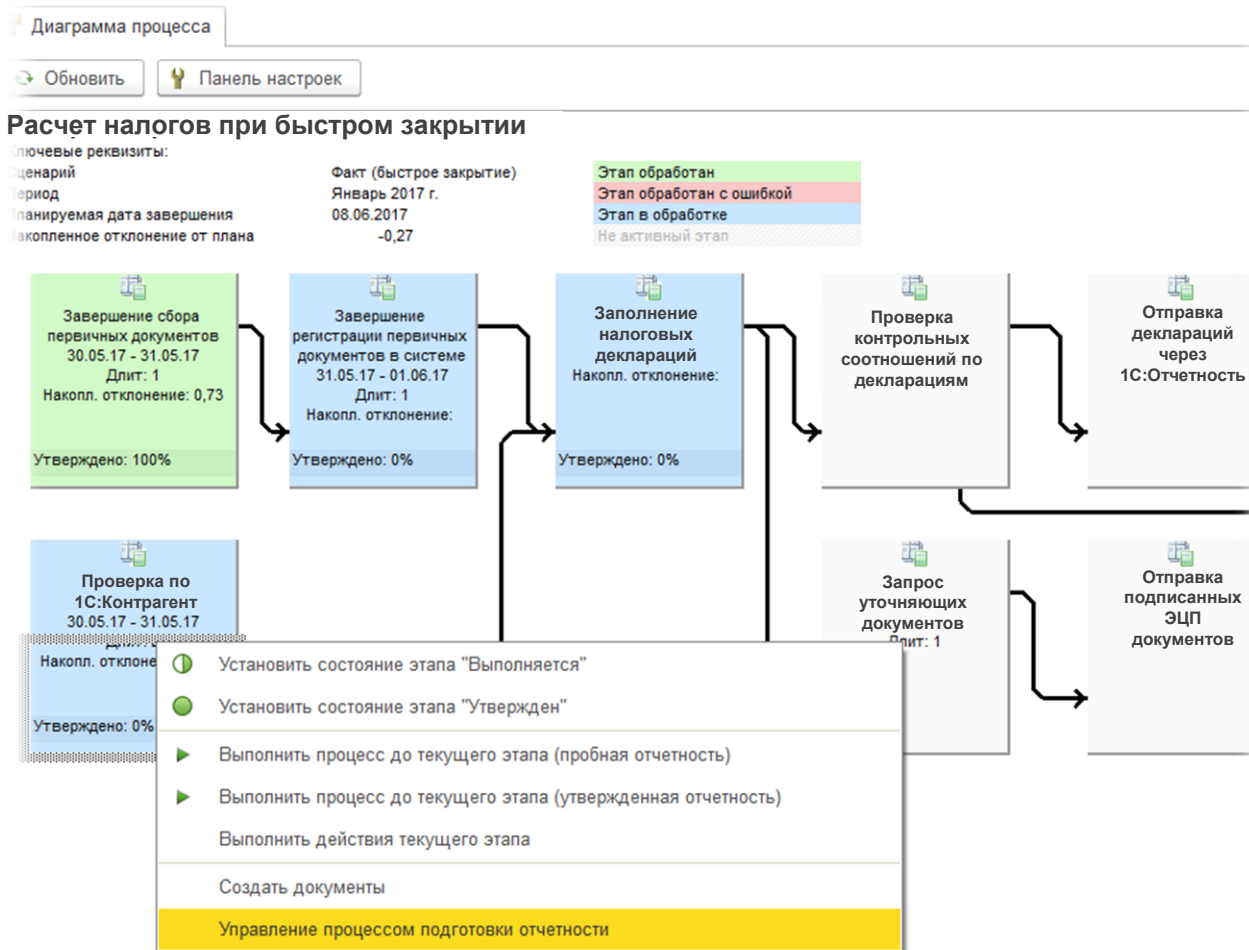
Диаграмма процесса

Обновить Панель настроек

Расчет налогов при быстром закрытии

лючевые реквизиты:
ценарий Факт (быстрое закрытие)
ериод Январь 2017 г.
ланируемая дата завершения 08.06.2017
акопленное отклонение от плана -0,27

Этап обработан
Этап обработан с ошибкой
Этап в обработке
Не активный этап

Завершение сбора первичных документов 30.05.17 - 31.05.17 Длит: 1 Накопл. отклонение: 0,73
Утверждено: 100%

Завершение регистрации первичных документов в системе 31.05.17 - 01.06.17 Длит: 1 Накопл. отклонение:
Утверждено: 0%

Заполнение налоговых деклараций Накопл. отклонение:
Утверждено: 0%

Проверка контрольных соотношений по декларациям

Отправка деклараций через 1С:Отчетность

Проверка по 1С:Контрагент 30.05.17 - 31.05.17 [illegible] Накопл. отклоне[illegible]
Утверждено: 0%

Запрос уточняющих документов Длит: 1

Отправка подписанных ЭЦП документов

Установить состояние этапа "Выполняется"
Установить состояние этапа "Утвержден"
Выполнить процесс до текущего этапа (пробная отчетность)
Выполнить процесс до текущего этапа (утвержденная отчетность)
Выполнить действия текущего этапа
Создать документы
Управление процессом подготовки отчетности